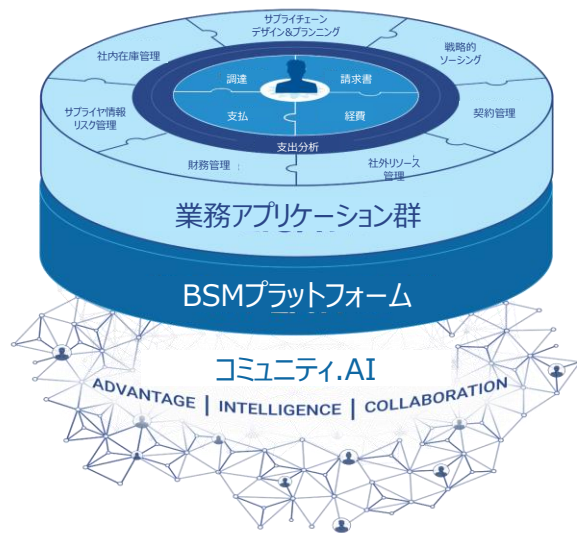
サプライチェーン
デザイン&プランニング

戦略的
ソーシング

社内在庫管理

契約管理

サプライヤ情報
リスク管理

財務管理

社外リソース
管理

調達

請求書

支払

経費

支出分析

業務アプリケーション群

BSMプラットフォーム

コミュニティ.AI

ADVANTAGE | INTELLIGENCE | COLLABORATION